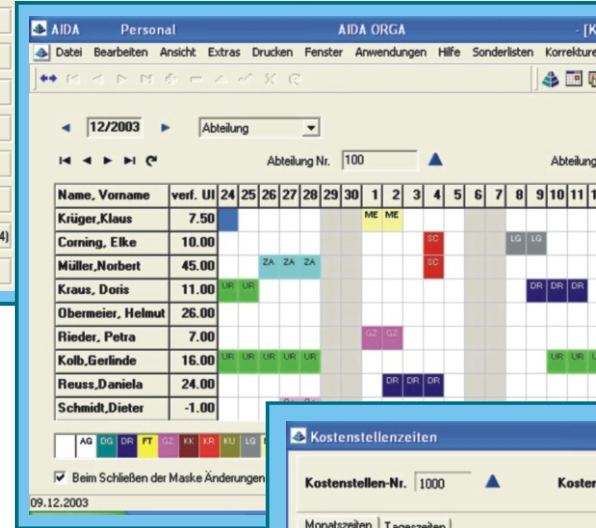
AIDA Personal AIDA ORGA [K

Datei Bearbeiten Ansicht Extras Drucken Fenster Anwendungen Hilfe Sonderlisten Korrekture

12/2003 Abteilung

Abteilung Nr. 100 Abteilung

| Name, Vorname | verf. Ul | 24 | 25 | 26 | 27 | 28 | 29 | 30 | 1 | 2 | 3 | 4 | 5 | 6 | 7 | 8 | 9 | 10 | 11 |
|---|---|---|---|---|---|---|---|---|---|---|---|---|---|---|---|---|---|---|---|
| Krüger,Klaus | 7.50 | | | | | | | | ME | ME | | | | | | | | | |
| Corning, Elke | 10.00 | | | | | | | | | | | SC | | | | LG | LG | | |
| Müller,Norbert | 45.00 | | | ZA | ZA | ZA | | | | | | SC | | | | | | | |
| Kraus, Doris | 11.00 | UR | UR | | | | | | | | | | | | | | DR | DR | DR |
| Obermeier, Helmut | 26.00 | | | | | | | | | | | | | | | | | | |
| Rieder, Petra | 7.00 | | | | | | | | GZ | GZ | | | | | | | | | |
| Kolb,Gerlinde | 16.00 | UR | UR | UR | UR | UR | | | | | | | | | | | | UR | UR |
| Reuss,Daniela | 24.00 | | | | | | | | | DR | DR | DR | | | | | | | |
| Schmidt,Dieter | -1.00 | | | | | | | | | | | | | | | | | | |

AG DG DR FT GZ KK KR KU LG

Beim Schließen der Maske Änderungen

09.12.2003

Kostenstellenzeiten

Kostenstellen-Nr. 1000 Koste

Monatszeiten Tageszeiten